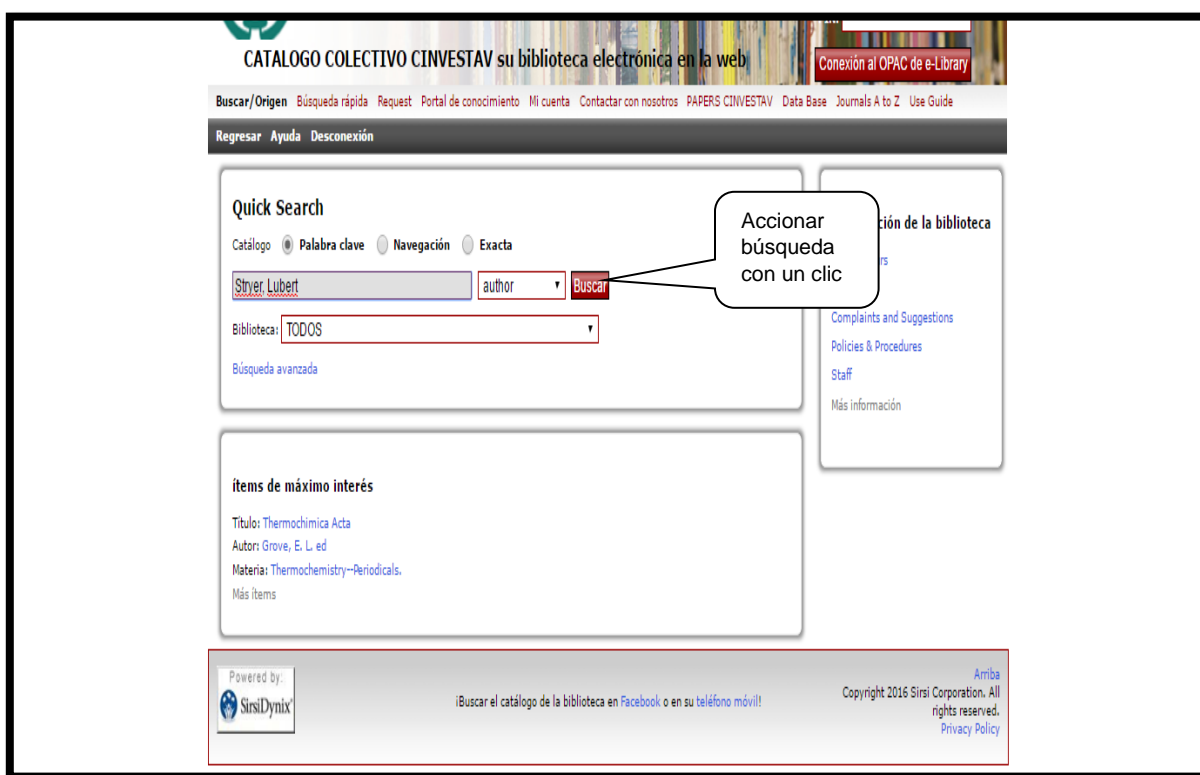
CATALOGO COLECTIVO CINVESTAV su biblioteca electrónica en la web

Conexión al OPAC de e-Library

Buscar/Origen Búsqueda rápida Request Portal de conocimiento Mi cuenta Contactar con nosotros PAPERS CINVESTAV Data Base Journals A to Z Use Guide

Regresar Ayuda Desconexión

Quick Search

Catálogo Palabra clave Navegación Exacta

Stryer, Lubert author Buscar

Accionar búsqueda con un clic

Biblioteca: TODOS

Búsqueda avanzada

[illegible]ción de la biblioteca

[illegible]rs

Complaints and Suggestions

Policies & Procedures

Staff

Más información

ítems de máximo interés

Título: Thermochimica Acta

Autor: Grove, E. L. ed

Materia: Thermochemistry--Periodicals.

Más ítems

Powered by: SirsiDynix

¡Buscar el catálogo de la biblioteca en Facebook o en su teléfono móvil!

Arriba

Copyright 2016 Sirsi Corporation. All rights reserved.

Privacy Policy